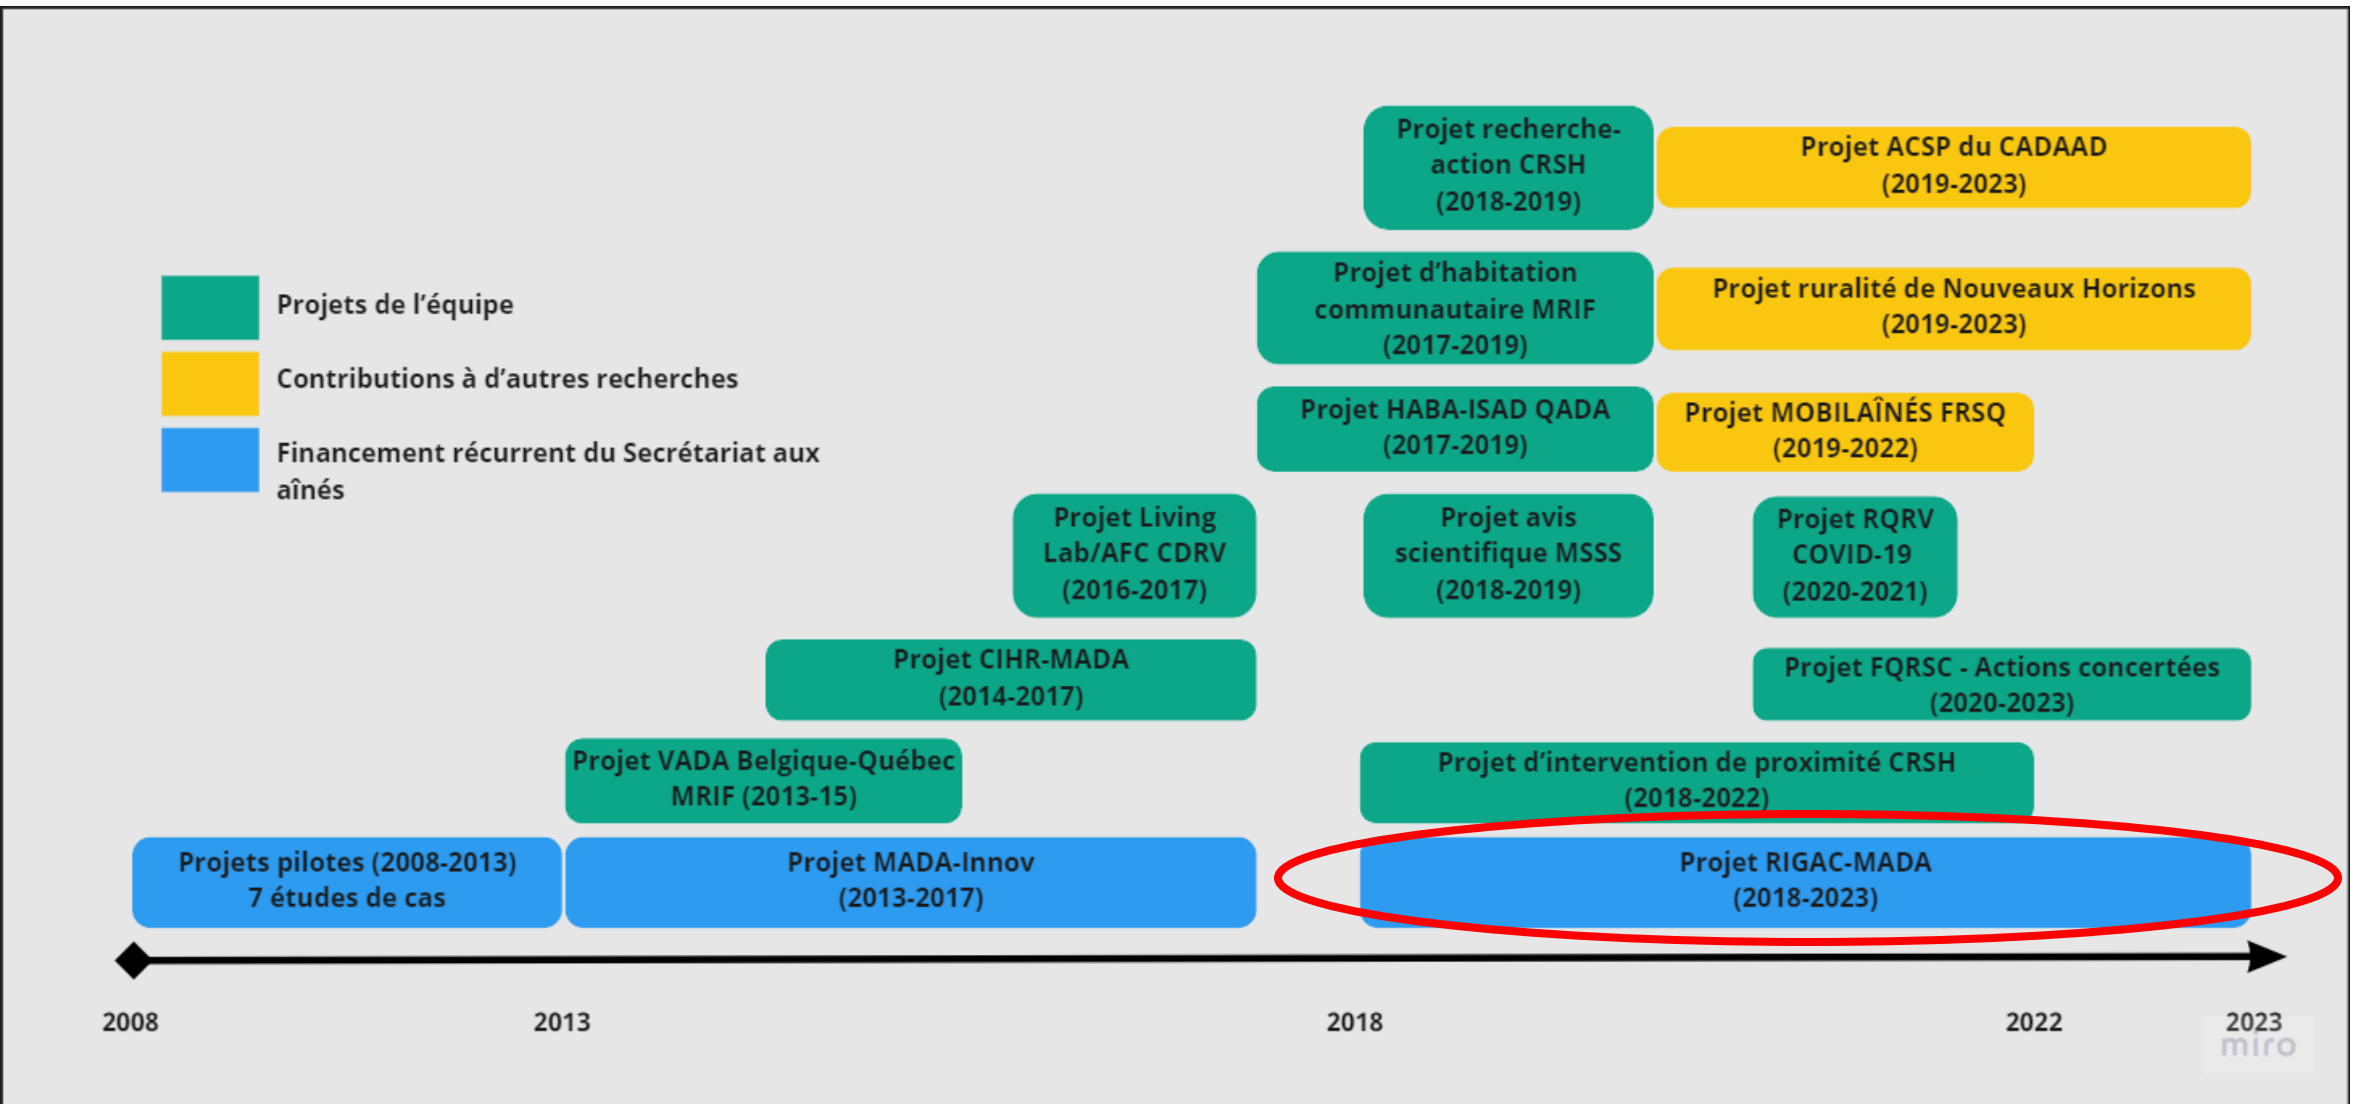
Projets de l'équipe

Contributions à d'autres recherches

Financement récurrent du Secrétariat aux aînés

Projet recherche-action CRSH (2018-2019)

Projet ACSP du CADAAD (2019-2023)

Projet d'habitation communautaire MRIF (2017-2019)

Projet ruralité de Nouveaux Horizons (2019-2023)

Projet HABA-ISAD QADA (2017-2019)

Projet MOBILAÎNÉS FRSQ (2019-2022)

Projet Living Lab/AFC CDRV (2016-2017)

Projet avis scientifique MSSS (2018-2019)

Projet RQRV COVID-19 (2020-2021)

Projet CIHR-MADA (2014-2017)

Projet FQRSC - Actions concertées (2020-2023)

Projet VADA Belgique-Québec MRIF (2013-15)

Projet d'intervention de proximité CRSH (2018-2022)

Projets pilotes (2008-2013) 7 études de cas

Projet MADA-Innov (2013-2017)

Projet RIGAC-MADA (2018-2023)

2008

2013

2018

2022

2023

miro